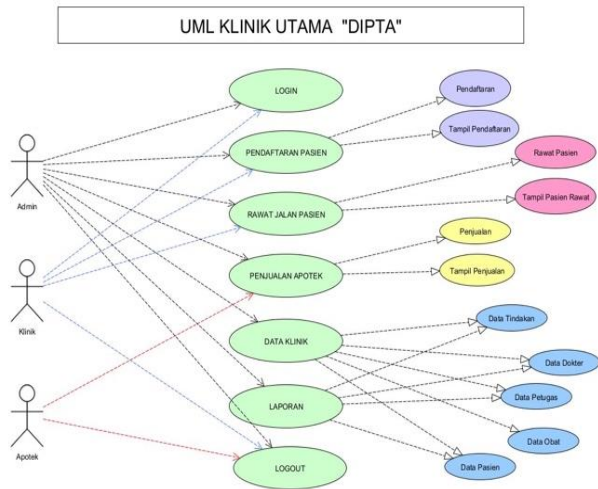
UML KLINIK UTAMA "DIPTA"

Admin

Klinik

Apotek

LOGIN

PENDAFTARAN PASIEN

RAWAT JALAN PASIEN

PENJUALAN APOTEK

DATA KLINIK

LAPORAN

LOGOUT

Pendaftaran

Tampil Pendaftaran

Rawat Pasien

Tampil Pasien Rawat

Penjualan

Tampil Penjualan

Data Tindakan

Data Dokter

Data Petugas

Data Obat

Data Pasien